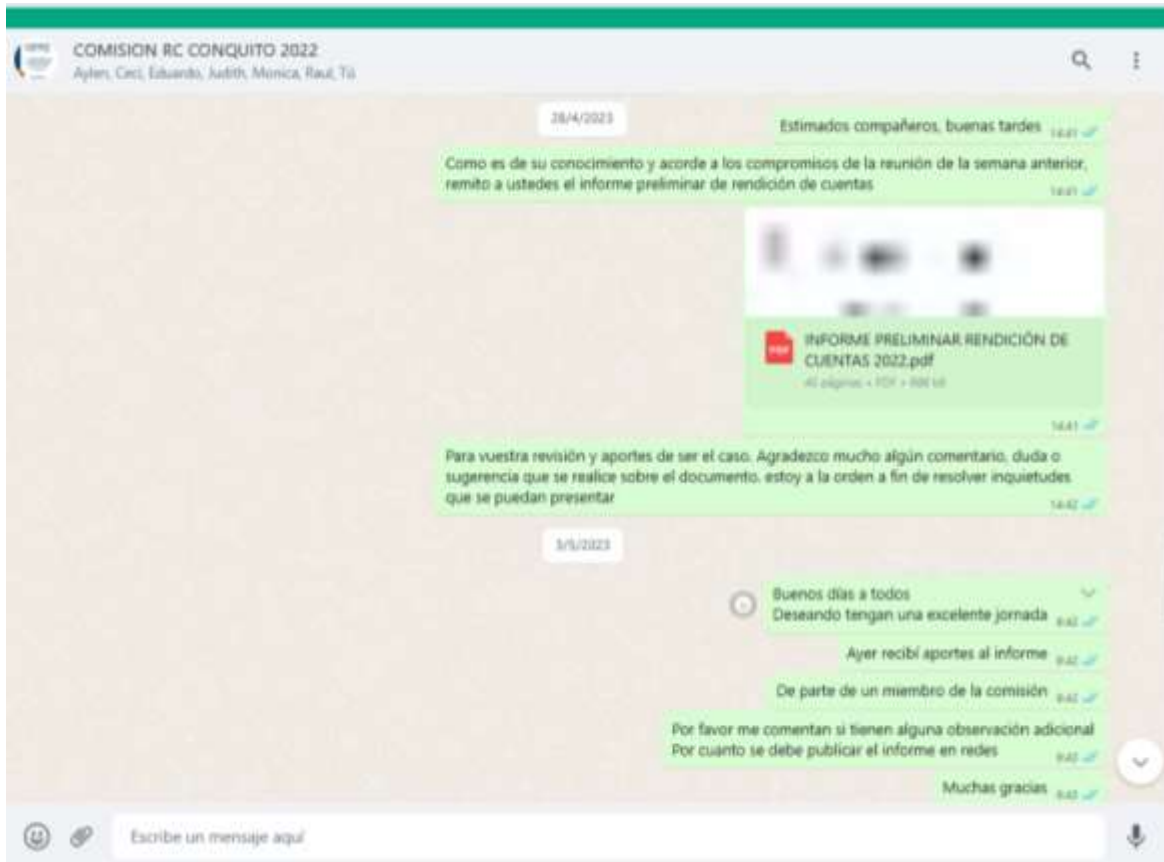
COMISION RC CONQUITO 2022
Aylen, Ceci, Eduardo, Judith, Monica, Raul, Tú

28/4/2023

Estimados compañeros, buenas tardes 14:41

Como es de su conocimiento y acorde a los compromisos de la reunión de la semana anterior, remito a ustedes el informe preliminar de rendición de cuentas 14:41

PDF
INFORME PRELIMINAR RENDICIÓN DE CUENTAS 2022.pdf
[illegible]
14:41

Para vuestra revisión y aportes de ser el caso. Agradezco mucho algún comentario, duda o sugerencia que se realice sobre el documento. estoy a la orden a fin de resolver inquietudes que se puedan presentar 14:42

3/5/2023

Buenos días a todos
Deseando tengan una excelente jornada 9:42

Ayer recibí aportes al informe 9:42

De parte de un miembro de la comisión 9:42

Por favor me comentan si tienen alguna observación adicional
Por cuanto se debe publicar el informe en redes 9:42

Muchas gracias 9:42

Escribe un mensaje aquí